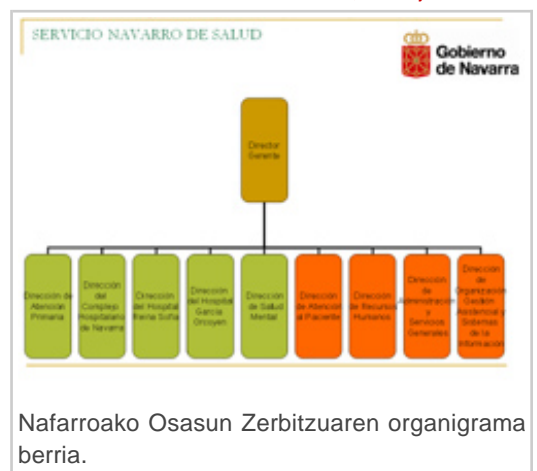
SERVICIO NAVARRO DE SALUD

Gobierno de Navarra

Director Gerente

Dirección de Atención Primaria

Dirección del Complejo Hospitalario de Navarra

Dirección del Hospital Reina Sofía

Dirección del Hospital García Orcoyen

Dirección de Salud Mental

Dirección de Atención al Paciente

Dirección de Recursos Humanos

Dirección de Administración y Servicios Generales

Dirección de Organización Gestión Asistencial y Sistemas de la Información

Nafarroako Osasun Zerbitzuaren organigrama berria.